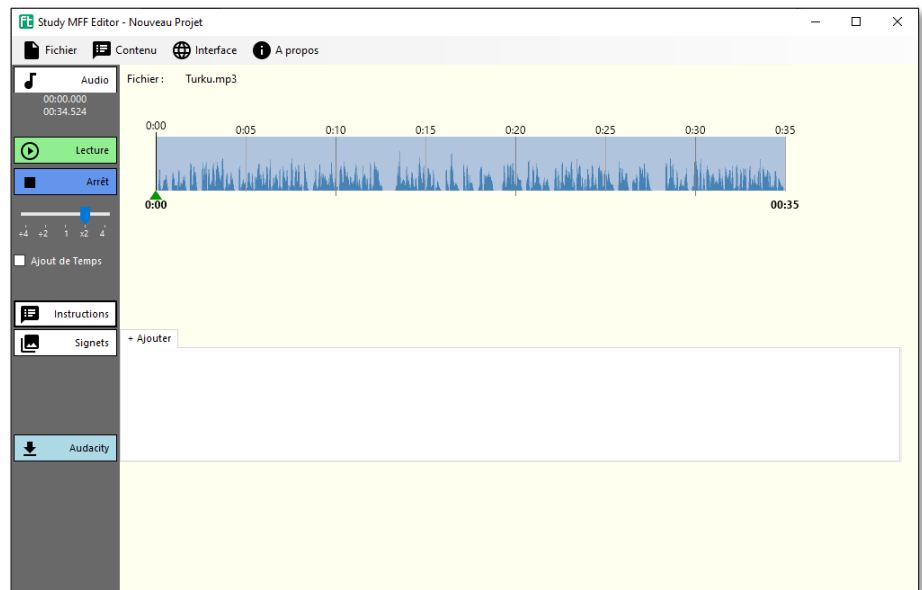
Study MFF Editor - Nouveau Projet

Fichier Contenu Interface A propos

Audio
00:00.000
00:34.524

Lecture

Arrêt

÷4 ÷2 1 x2 4

Ajout de Temps

Instructions

Signets

Audacity

Fichier : Turku.mp3

0:00 0:05 0:10 0:15 0:20 0:25 0:30 0:35

0:00

00:35

+ Ajouter